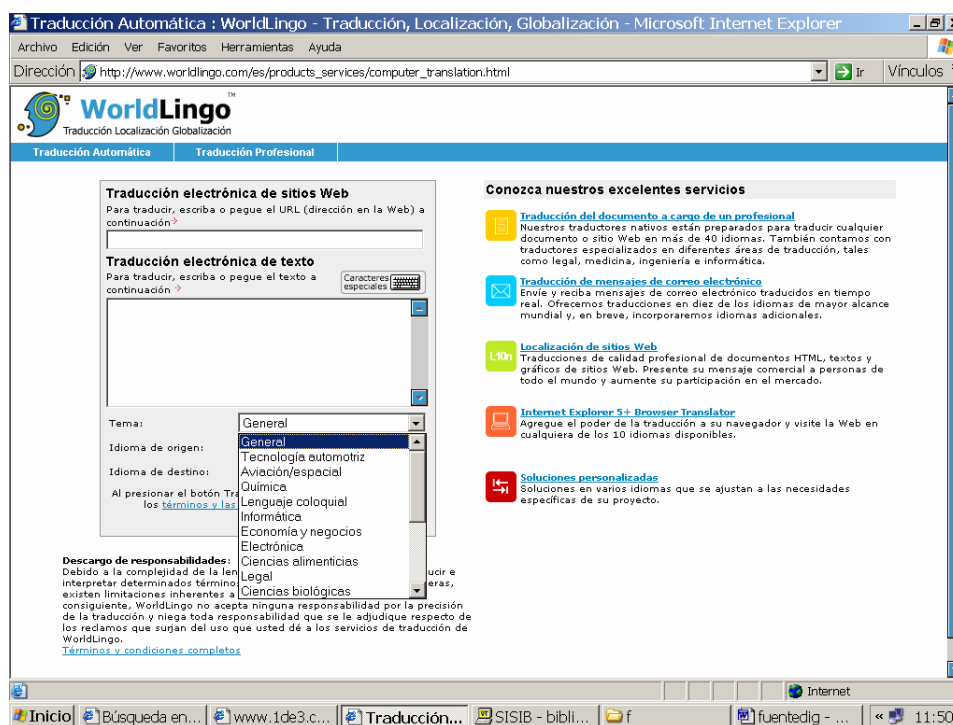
Traducción Automática : WorldLingo - Traducción, Localización, Globalización - Microsoft Internet Explorer

Archivo Edición Ver Favoritos Herramientas Ayuda

Dirección http://www.worldlingo.com/es/products_services/computer_translation.html Ir Vínculos

WorldLingo™
Traducción Localización Globalización

Traducción Automática | Traducción Profesional

Traducción electrónica de sitios Web
Para traducir, escriba o pegue el URL (dirección en la Web) a continuación

Traducción electrónica de texto
Para traducir, escriba o pegue el texto a continuación

Caracteres especiales

Tema: General

Idioma de origen:

Idioma de destino:

Al presionar el botón Tra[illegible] los términos y las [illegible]

General
Tecnología automotriz
Aviación/espacial
Química
Lenguaje coloquial
Informática
Economía y negocios
Electrónica
Ciencias alimenticias
Legal
Ciencias biológicas

Descargo de responsabilidades:
Debido a la complejidad de la len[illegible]ucir e interpretar determinados términ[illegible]eras, existen limitaciones inherentes a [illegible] consiguiente, WorldLingo no acepta ninguna responsabilidad por la precisión de la traducción y niega toda responsabilidad que se le adjudique respecto de los reclamos que surjan del uso que usted dé a los servicios de traducción de WorldLingo.
Términos y condiciones completos

Conozca nuestros excelentes servicios

Traducción del documento a cargo de un profesional
Nuestros traductores nativos están preparados para traducir cualquier documento o sitio Web en más de 40 idiomas. También contamos con traductores especializados en diferentes áreas de traducción, tales como legal, medicina, ingeniería e informática.

Traducción de mensajes de correo electrónico
Envíe y reciba mensajes de correo electrónico traducidos en tiempo real. Ofrecemos traducciones en diez de los idiomas de mayor alcance mundial y, en breve, incorporaremos idiomas adicionales.

L10n
Localización de sitios Web
Traducciones de calidad profesional de documentos HTML, textos y gráficos de sitios Web. Presente su mensaje comercial a personas de todo el mundo y aumente su participación en el mercado.

Internet Explorer 5+ Browser Translator
Agregue el poder de la traducción a su navegador y visite la Web en cualquiera de los 10 idiomas disponibles.

Soluciones personalizadas
Soluciones en varios idiomas que se ajustan a las necesidades específicas de su proyecto.

Internet

Inicio | Búsqueda en... | www.1de3.c... | Traducción... | SISIB - bibli... | f | fuentedig - ... | « 11:50